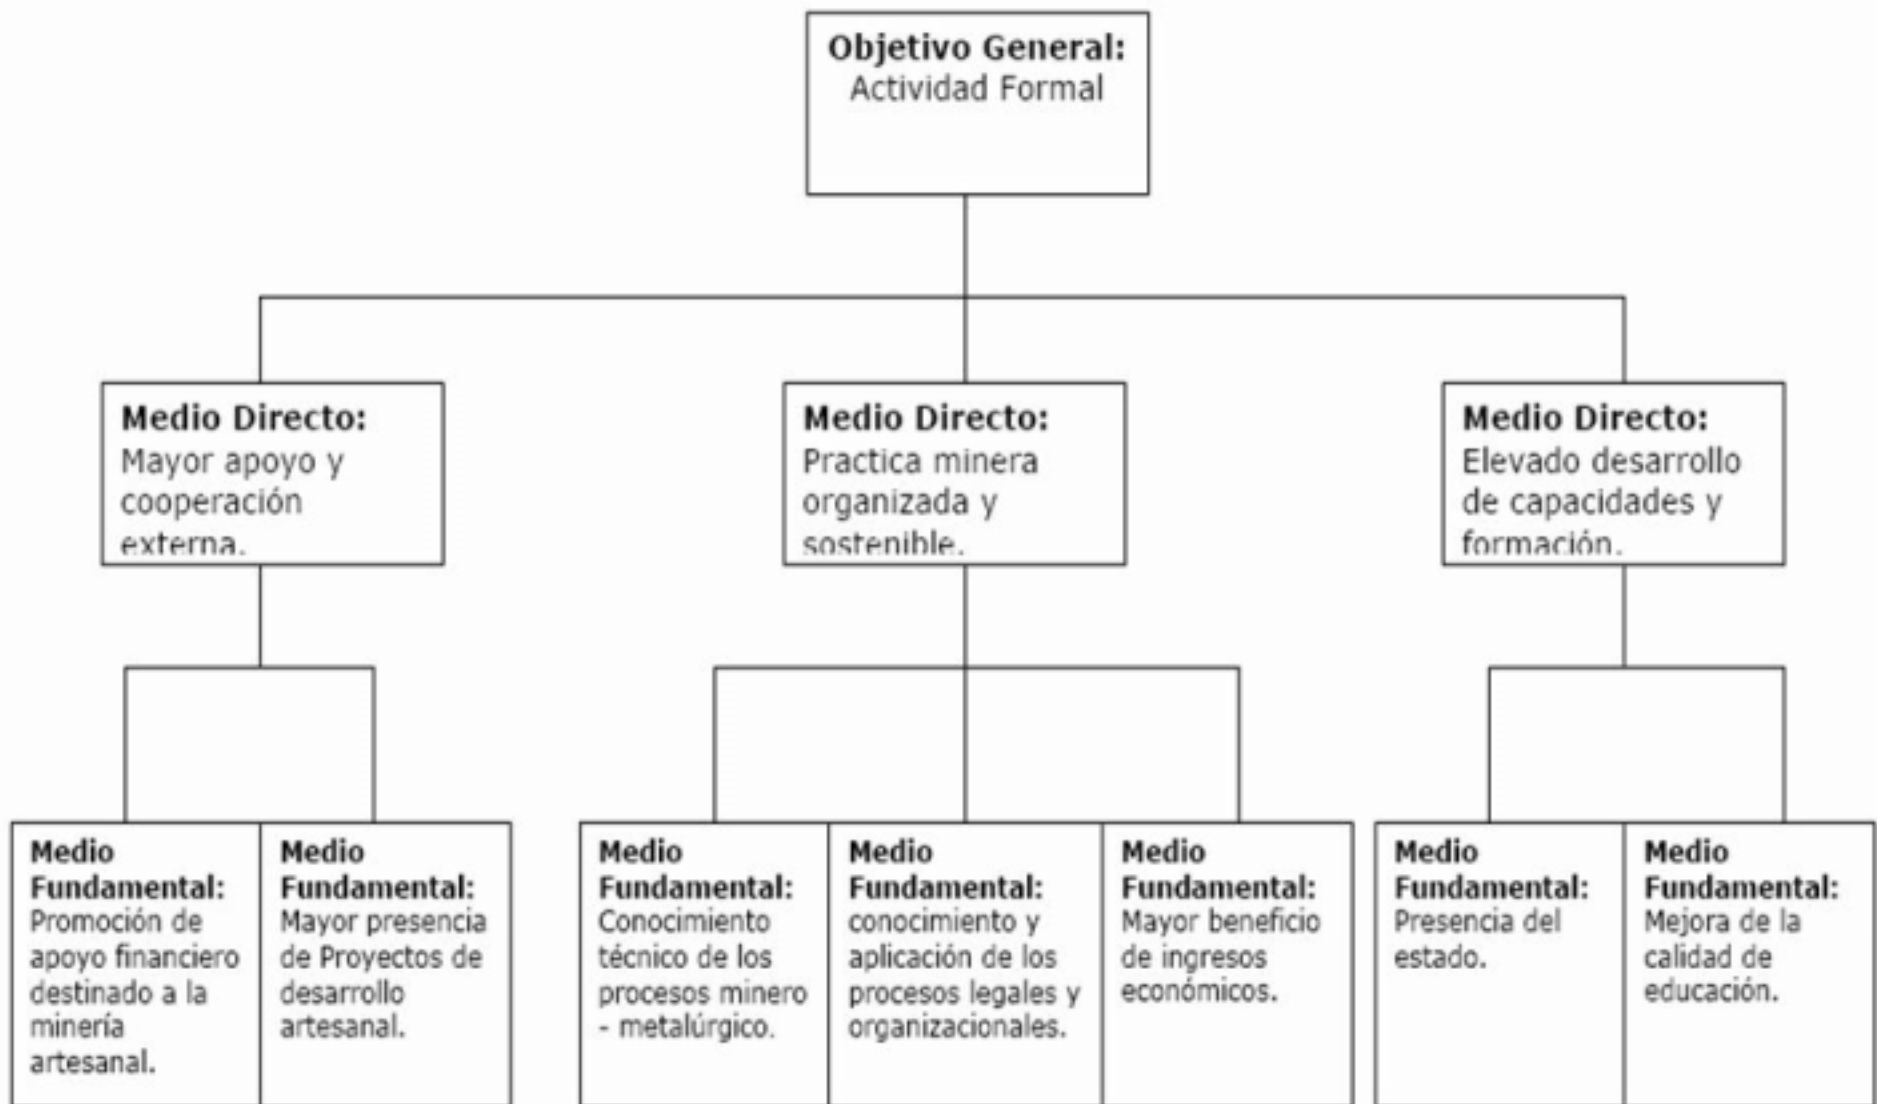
Objetivo General:
Actividad Formal

Medio Directo:
Mayor apoyo y cooperación externa.

Medio Directo:
Practica minera organizada y sostenible.

Medio Directo:
Elevado desarrollo de capacidades y formación.

Medio Fundamental:
Promoción de apoyo financiero destinado a la minería artesanal.

Medio Fundamental:
Mayor presencia de Proyectos de desarrollo artesanal.

Medio Fundamental:
Conocimiento técnico de los procesos minero - metalúrgico.

Medio Fundamental:
conocimiento y aplicación de los procesos legales y organizacionales.

Medio Fundamental:
Mayor beneficio de ingresos económicos.

Medio Fundamental:
Presencia del estado.

Medio Fundamental:
Mejora de la calidad de educación.